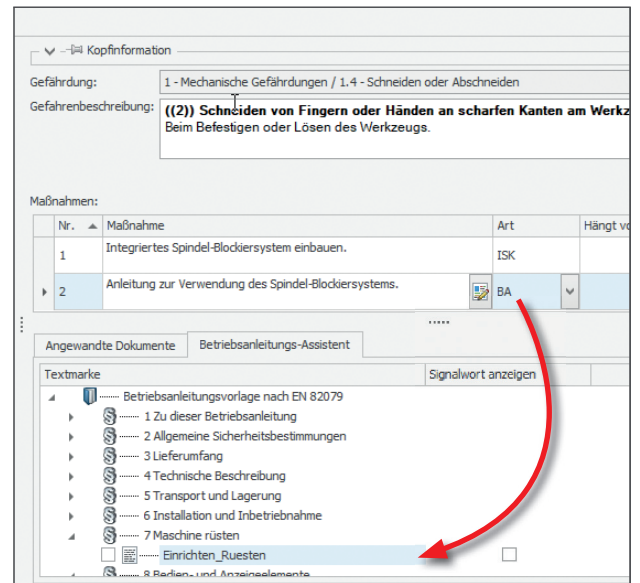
Kopfinformation

Gefährdung: 1 - Mechanische Gefährdungen / 1.4 - Schneiden oder Abschneiden

Gefahrenbeschreibung: ((2)) Schneiden von Fingern oder Händen an scharfen Kanten am Werkz
Beim Befestigen oder Lösen des Werkzeugs.

Maßnahmen:

| Nr. | Maßnahme | Art | Hängt v |
|---|---|---|---|
| 1 | Integriertes Spindel-Blockiersystem einbauen. | ISK | |
| 2 | Anleitung zur Verwendung des Spindel-Blockiersystems. | BA | |

Angewandte Dokumente | Betriebsanleitungs-Assistent

| Textmarke | Signalwort anzeigen |
|---|---|
| Betriebsanleitungsvorlage nach EN 82079 | |
| 1 Zu dieser Betriebsanleitung | |
| 2 Allgemeine Sicherheitsbestimmungen | |
| 3 Lieferumfang | |
| 4 Technische Beschreibung | |
| 5 Transport und Lagerung | |
| 6 Installation und Inbetriebnahme | |
| 7 Maschine rüsten | |
| Einrichten_Ruesten | |
| 8 Bedien- und Anzeigeelemente | |